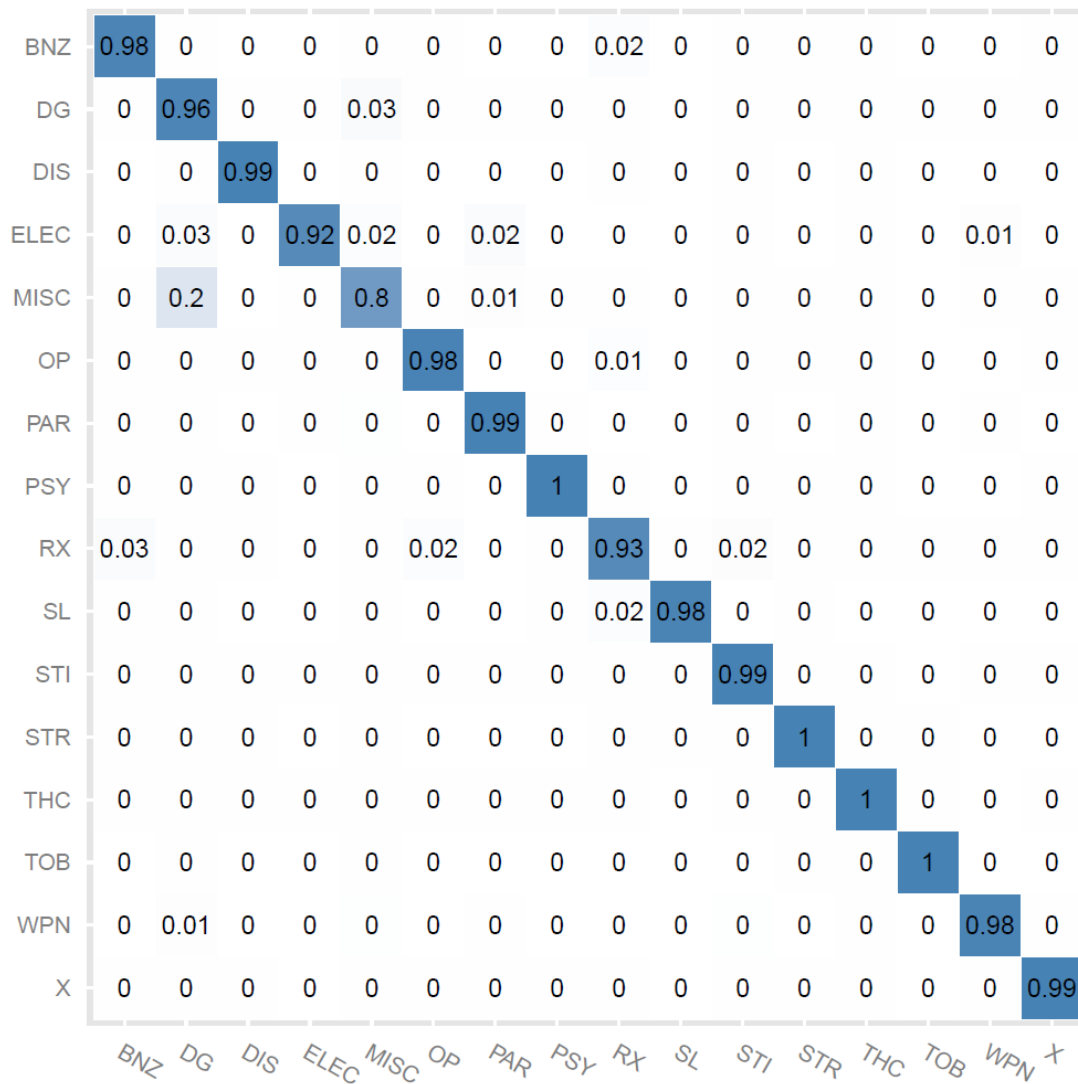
|  | BNZ | DG | DIS | ELEC | MISC | OP | PAR | PSY | RX | SL | STI | STR | THC | TOB | WPN | X |
|---|---|---|---|---|---|---|---|---|---|---|---|---|---|---|---|---|
| BNZ | 0.98 | 0 | 0 | 0 | 0 | 0 | 0 | 0 | 0.02 | 0 | 0 | 0 | 0 | 0 | 0 | 0 |
| DG | 0 | 0.96 | 0 | 0 | 0.03 | 0 | 0 | 0 | 0 | 0 | 0 | 0 | 0 | 0 | 0 | 0 |
| DIS | 0 | 0 | 0.99 | 0 | 0 | 0 | 0 | 0 | 0 | 0 | 0 | 0 | 0 | 0 | 0 | 0 |
| ELEC | 0 | 0.03 | 0 | 0.92 | 0.02 | 0 | 0.02 | 0 | 0 | 0 | 0 | 0 | 0 | 0 | 0.01 | 0 |
| MISC | 0 | 0.2 | 0 | 0 | 0.8 | 0 | 0.01 | 0 | 0 | 0 | 0 | 0 | 0 | 0 | 0 | 0 |
| OP | 0 | 0 | 0 | 0 | 0 | 0.98 | 0 | 0 | 0.01 | 0 | 0 | 0 | 0 | 0 | 0 | 0 |
| PAR | 0 | 0 | 0 | 0 | 0 | 0 | 0.99 | 0 | 0 | 0 | 0 | 0 | 0 | 0 | 0 | 0 |
| PSY | 0 | 0 | 0 | 0 | 0 | 0 | 0 | 1 | 0 | 0 | 0 | 0 | 0 | 0 | 0 | 0 |
| RX | 0.03 | 0 | 0 | 0 | 0 | 0.02 | 0 | 0 | 0.93 | 0 | 0.02 | 0 | 0 | 0 | 0 | 0 |
| SL | 0 | 0 | 0 | 0 | 0 | 0 | 0 | 0 | 0.02 | 0.98 | 0 | 0 | 0 | 0 | 0 | 0 |
| STI | 0 | 0 | 0 | 0 | 0 | 0 | 0 | 0 | 0 | 0 | 0.99 | 0 | 0 | 0 | 0 | 0 |
| STR | 0 | 0 | 0 | 0 | 0 | 0 | 0 | 0 | 0 | 0 | 0 | 1 | 0 | 0 | 0 | 0 |
| THC | 0 | 0 | 0 | 0 | 0 | 0 | 0 | 0 | 0 | 0 | 0 | 0 | 1 | 0 | 0 | 0 |
| TOB | 0 | 0 | 0 | 0 | 0 | 0 | 0 | 0 | 0 | 0 | 0 | 0 | 0 | 1 | 0 | 0 |
| WPN | 0 | 0.01 | 0 | 0 | 0 | 0 | 0 | 0 | 0 | 0 | 0 | 0 | 0 | 0 | 0.98 | 0 |
| X | 0 | 0 | 0 | 0 | 0 | 0 | 0 | 0 | 0 | 0 | 0 | 0 | 0 | 0 | 0 | 0.99 |